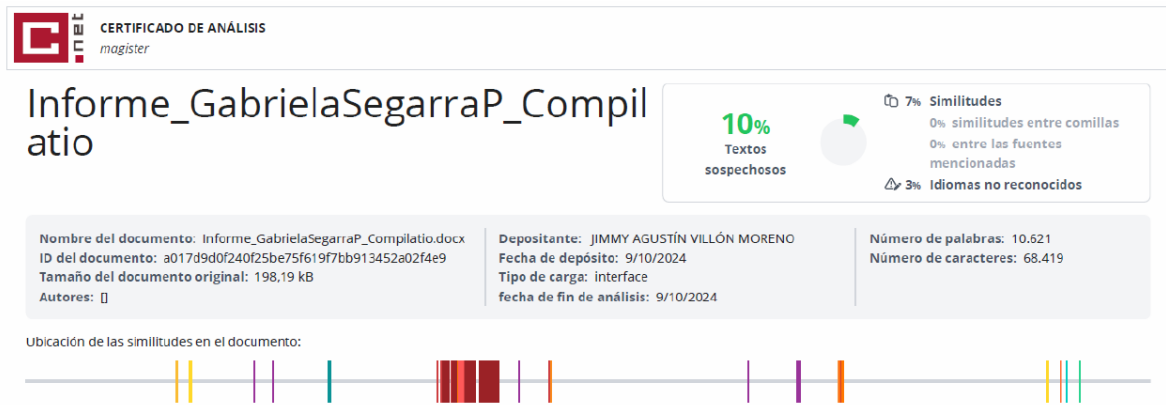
C.net

CERTIFICADO DE ANÁLISIS
magister

Informe_GabrielaSegarraP_Compilatio

10%
Textos sospechosos

7% Similitudes
0% similitudes entre comillas
0% entre las fuentes mencionadas
3% Idiomas no reconocidos

Nombre del documento: Informe_GabrielaSegarraP_Compilatio.docx
ID del documento: a017d9d0f240f25be75f619f7bb913452a02f4e9
Tamaño del documento original: 198,19 kB
Autores: []

Depositante: JIMMY AGUSTÍN VILLÓN MORENO
Fecha de depósito: 9/10/2024
Tipo de carga: interface
fecha de fin de análisis: 9/10/2024

Número de palabras: 10.621
Número de caracteres: 68.419

Ubicación de las similitudes en el documento: